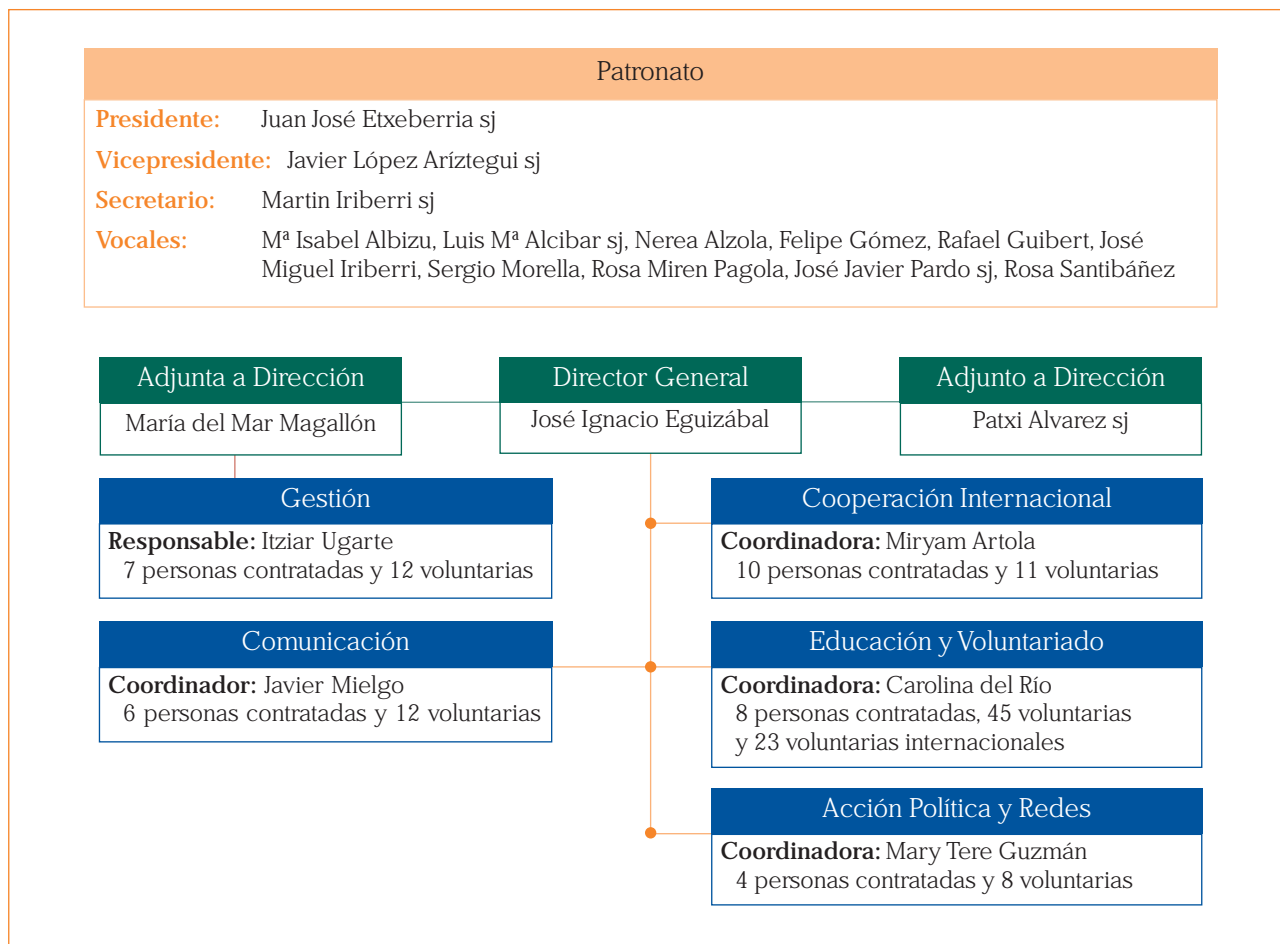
Patronato

**Presidente:** Juan José Etxeberria sj

**Vicepresidente:** Javier López Aríztegui sj

**Secretario:** Martin Iriberri sj

**Vocales:** Mª Isabel Albizu, Luis Mª Alcibar sj, Nerea Alzola, Felipe Gómez, Rafael Guibert, José Miguel Iriberri, Sergio Morella, Rosa Miren Pagola, José Javier Pardo sj, Rosa Santibáñez

Adjunta a Dirección
María del Mar Magallón

Director General
José Ignacio Eguizábal

Adjunto a Dirección
Patxi Alvarez sj

Gestión
**Responsable:** Itziar Ugarte
7 personas contratadas y 12 voluntarias

Comunicación
**Coordinador:** Javier Mielgo
6 personas contratadas y 12 voluntarias

Cooperación Internacional
**Coordinadora:** Miryam Artola
10 personas contratadas y 11 voluntarias

Educación y Voluntariado
**Coordinadora:** Carolina del Río
8 personas contratadas, 45 voluntarias y 23 voluntarias internacionales

Acción Política y Redes
**Coordinadora:** Mary Tere Guzmán
4 personas contratadas y 8 voluntarias